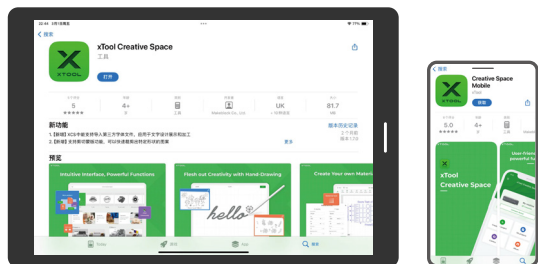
22:44 3月1日周五

77%

搜索

xTool Creative Space

工具

打开

5

★★★★★

4+

岁

工具

Makeblock Co., Ltd.

UK

81.7

MB

新功能

版本历史记录

1.【新增】XCS中新支持导入第三方字体文件，启用字体设计和加工

2.【新增】支持新彩雕版功能，可以快速雕刻出带状照片的图案

更多

预览

Intuitive Interface, Powerful Functions

Flesh out Creativity with Hand-Drawing

Create Your own Materi

hello

Today

游戏

App

搜索

搜索

Creative Space Mobile

xTool

获取

5.0

4+

工具

xTool

Creative Space

User-friendly
powerful fe